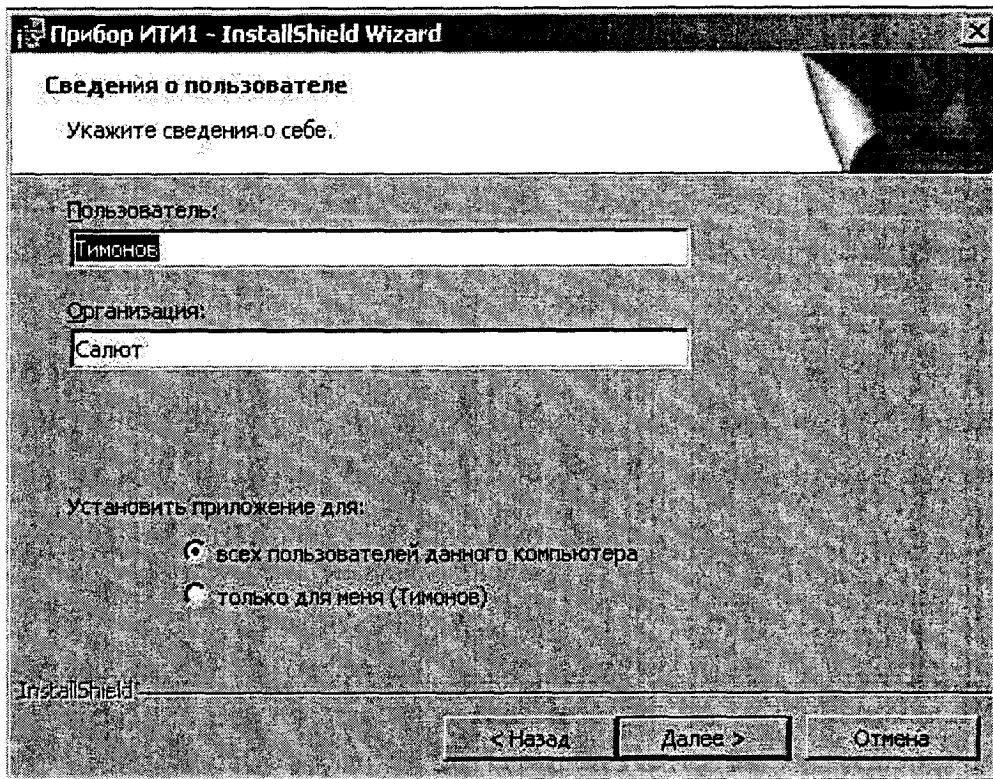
Прибор ИТИ1 - InstallShield Wizard

Сведения о пользователе

Укажите сведения о себе.

Пользователь:

Тимонов

Организация:

Салют

Установить приложение для:

всех пользователей данного компьютера

только для меня (Тимонов)

InstallShield

< Назад

Далее >

Отмена